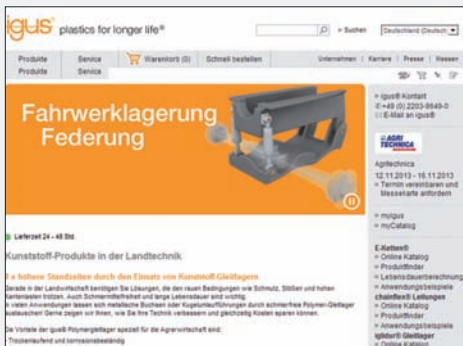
igus® plastics for longer life®

» Suchen Deutschland (Deutsch)

Produkte Service Warenkorb (0) Schnell bestellen Unternehmen | Karriere | Presse | Messen

Produkte Service

Fahrwerklagerung Federung

» igus® Kontakt
+49 (0) 2203-9649-0
E-Mail an igus®

AGRI TECHNICA

Agritechnica
12.11.2013 - 16.11.2013
» Termin vereinbaren und Messekarte anfordern

» myigus
» myCatalog

Lieferzeit 24 - 48 Std.

Kunststoff-Produkte in der Landtechnik

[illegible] höhere Standzeiten durch den Einsatz von Kunststoff-Gleitlagern

Gerade in der Landwirtschaft benötigen Sie Lösungen, die den rauen Bedingungen wie Schmutz, Stößen und hohen Kantenlasten trotzen. Auch Schmierstofffreiheit und lange Lebensdauer sind wichtig. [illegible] vielen Anwendungen lassen sich metallische Buchsen oder Kugelumlaufführungen durch schmierfreie Polymer-Gleitlager austauschen! Gerne zeigen wir Ihnen, wie Sie Ihre Technik verbessern und gleichzeitig Kosten sparen können.

Die Vorteile der igus® Polymergleitlager speziell für die Agrarwirtschaft sind:

Trockenlaufend und korrosionsbeständig

E-Ketten®
» Online Katalog
» Produktfinder
» Lebensdauerberechnung
» Anwendungsbeispiele
chainflex® Leitungen
» Online Katalog
» Produktfinder
» Anwendungsbeispiele
iglidur® Gleitlager
» Online Katalog